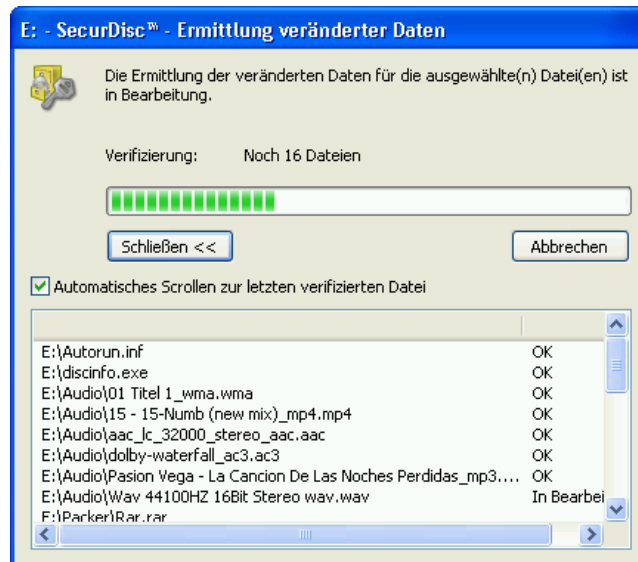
E: - SecurDisc™ - Ermittlung veränderter Daten

Die Ermittlung der veränderten Daten für die ausgewählte(n) Datei(en) ist in Bearbeitung.

Verifizierung: Noch 16 Dateien

Schließen <<

Abbrechen

Automatisches Scrollen zur letzten verifizierten Datei

| | |
|---|---|
| E:\Autorun.inf | OK |
| E:\discinfo.exe | OK |
| E:\Audio\01 Titel 1_wma.wma | OK |
| E:\Audio\15 - 15-Numb (new mix)_mp4.mp4 | OK |
| E:\Audio\aac_lc_32000_stereo_aac.aac | OK |
| E:\Audio\dolby-waterfall_ac3.ac3 | OK |
| E:\Audio\Pasion Vega - La Cancion De Las Noches Perdidas_mp3.... | OK |
| E:\Audio\Wav 44100HZ 16Bit Stereo wav.wav | In Bearbei |
| E:\Packer\Rar.rar | |